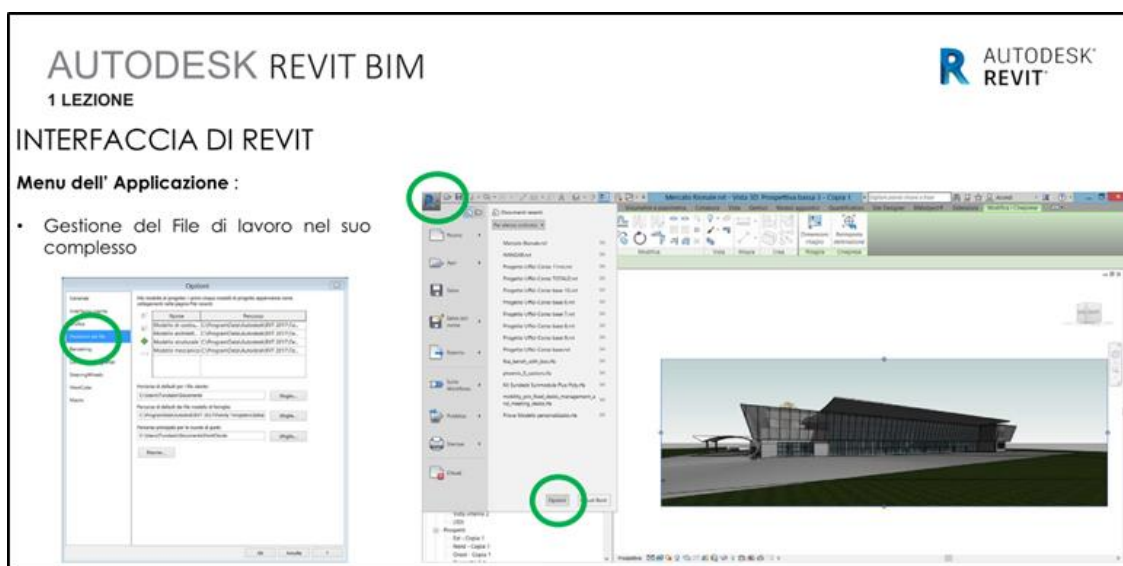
AUTODESK REVIT BIM
1 LEZIONE

AUTODESK REVIT

INTERFACCIA DI REVIT

Menu dell' Applicazione :

• Gestione del File di lavoro nel suo complesso

Opzioni

Generale
Interfaccia utente
Grafica
Posizioni dei file
Rendering
SteeringWheels
ViewCube
Macro

Nome | Percorso
Modello di costru... | C:\ProgramData\Autodesk\RVT 2017\Te...
Modello architett... | C:\ProgramData\Autodesk\RVT 2017\Te...
Modello strutturale | C:\ProgramData\Autodesk\RVT 2017\Te...
Modello meccanico | C:\ProgramData\Autodesk\RVT 2017\Te...

Sfoglia...
Sfoglia...
Sfoglia...
Risorse...

OK Annulla ?

Mercato Rionale.rvt - Vista 3D: Prospettiva bassa 3 - Copia 1

Documenti recenti
Per elenco ordinato

Mercato Rionale.rvt
Progetto Uffici Corso TOTALE.rvt
Progetto Uffici Corso base.rvt
Ray_barrell_with_box.rfa
All Standard Sommedia Plus Poly.rfa
Prova Modello personalizzato.rfa

Nuovo
Apri
Salva
Salva con nome
Esporta
Suite Workflows
Pubblica
Stampa
Chiudi

Opzioni
Esci Revit

Prospetti
Est - Copia 1
Nord - Copia 1
Ovest - Copia 1